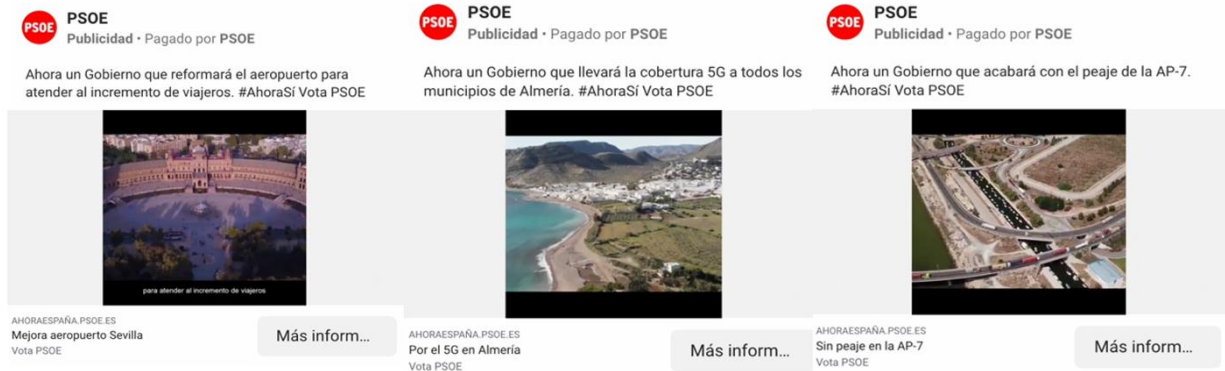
PSOE
PSOE
Publicidad • Pagado por PSOE

Ahora un Gobierno que reformará el aeropuerto para atender al incremento de viajeros. #AhoraSí Vota PSOE

para atender al incremento de viajeros

AHORAESPAÑA.PSOE.ES
Mejora aeropuerto Sevilla
Vota PSOE
Más inform...

PSOE
PSOE
Publicidad • Pagado por PSOE

Ahora un Gobierno que llevará la cobertura 5G a todos los municipios de Almería. #AhoraSí Vota PSOE

AHORAESPAÑA.PSOE.ES
Por el 5G en Almería
Vota PSOE
Más inform...

PSOE
PSOE
Publicidad • Pagado por PSOE

Ahora un Gobierno que acabará con el peaje de la AP-7. #AhoraSí Vota PSOE

AHORAESPAÑA.PSOE.ES
Sin peaje en la AP-7
Vota PSOE
Más inform...